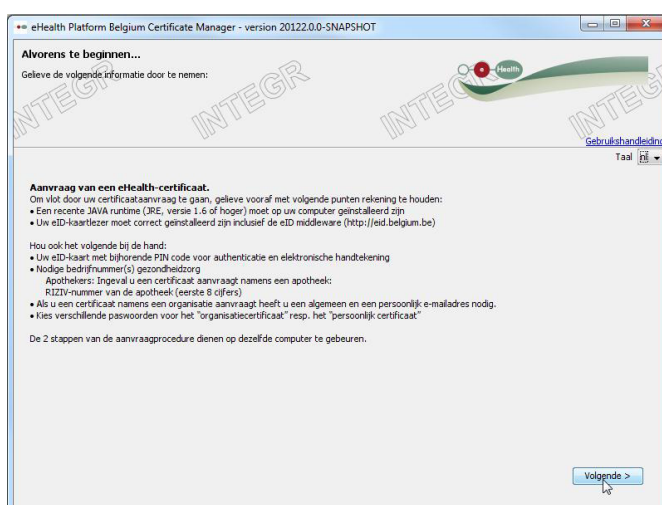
eHealth Platform Belgium Certificate Manager - version 20122.0.0-SNAPSHOT

Alvorens te beginnen...

Gelieve de volgende informatie door te nemen:

INTEGR INTEGR INTEGR INTEGR

e Health

Gebruikshandleidin

Taal nl

Aanvraag van een eHealth-certificaat.
Om vlot door uw certificaataanvraag te gaan, gelieve vooraf met volgende punten rekening te houden:
• Een recente JAVA runtime (JRE, versie 1.6 of hoger) moet op uw computer geïnstalleerd zijn
• Uw eID-kaartlezer moet correct geïnstalleerd zijn inclusief de eID middleware (http://eid.belgium.be)

Hou ook het volgende bij de hand:
• Uw eID-kaart met bijhorende PIN code voor authenticatie en elektronische handtekening
• Nodige bedrijfnummer(s) gezondheidzorg
Apothekers: Ingeval u een certificaat aanvraagt namens een apotheek:
RIZIV-nummer van de apotheek (eerste 8 cijfers)
• Als u een certificaat namens een organisatie aanvraagt heeft u een algemeen en een persoonlijk e-mailadres nodig.
• Kies verschillende paswoorden voor het "organisatiecertificaat" resp. het "persoonlijk certificaat"

De 2 stappen van de aanvraagprocedure dienen op dezelfde computer te gebeuren.

Volgende >